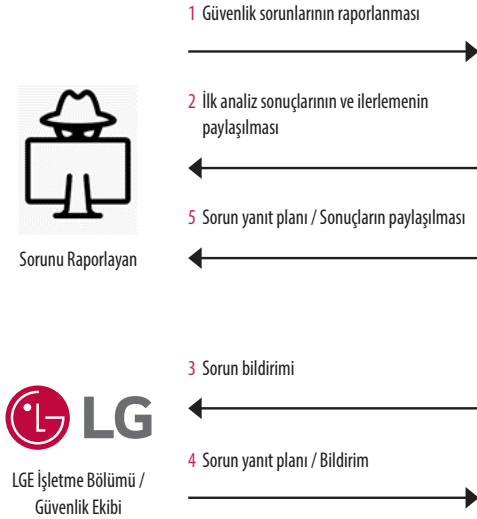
1 Güvenlik sorunlarının raporlanması

2 İlk analiz sonuçlarının ve ilerlemenin paylaşılması

5 Sorun yanıt planı / Sonuçların paylaşılması

Sorunu Raporlayan

3 Sorun bildirimi

LG

4 Sorun yanıt planı / Bildirim

LGE İşletme Bölümü / Güvenlik Ekibi